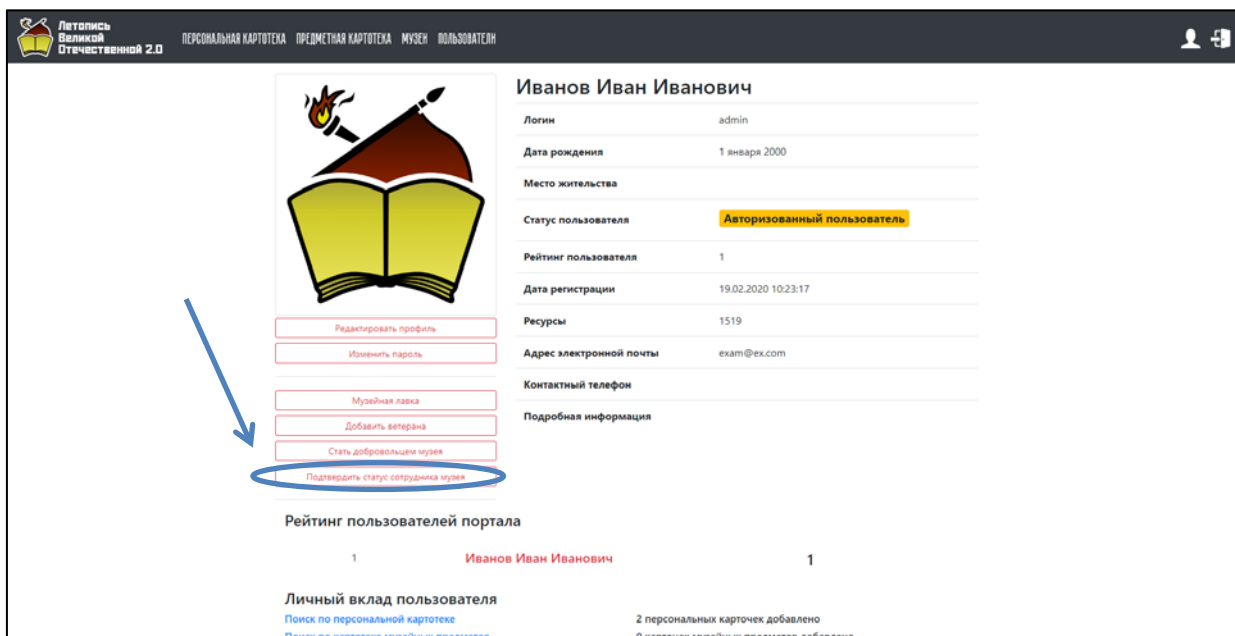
Летопись Великой Отечественной 2.0

ПЕРСОНАЛЬНАЯ КАРТОТЕКА ПРЕДМЕТНАЯ КАРТОТЕКА МУЗЕИ ПОЛЬЗОВАТЕЛИ

Иванов Иван Иванович

| | |
|---|---|
| Логин | admin |
| Дата рождения | 1 января 2000 |
| Место жительства | |
| Статус пользователя | Авторизованный пользователь |
| Рейтинг пользователя | 1 |
| Дата регистрации | 19.02.2020 10:23:17 |
| Ресурсы | 1519 |
| Адрес электронной почты | exam@ex.com |
| Контактный телефон | |
| Подробная информация | |

Редактировать профиль

Изменить пароль

Музейная лавка

Добавить ветерана

Стать добровольцем музея

Подтвердить статус сотрудника музея

Рейтинг пользователей портала

1 Иванов Иван Иванович 1

Личный вклад пользователя

Поиск по персональной картотеке

2 персональных карточек добавлено

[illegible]

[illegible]